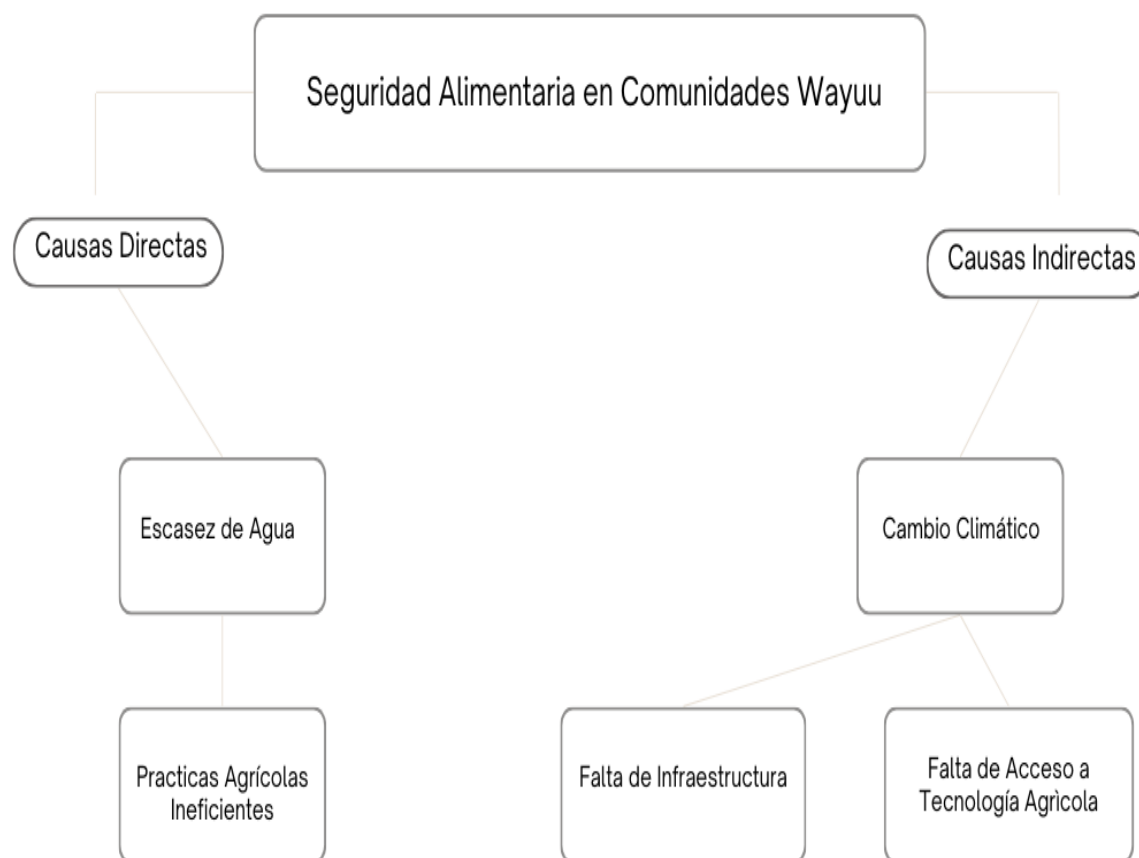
Seguridad Alimentaria en Comunidades Wayuu

Causas Directas

Causas Indirectas

Escasez de Agua

Cambio Climático

Practicas Agrícolas Ineficientes

Falta de Infraestructura

Falta de Acceso a Tecnología Agrìcola